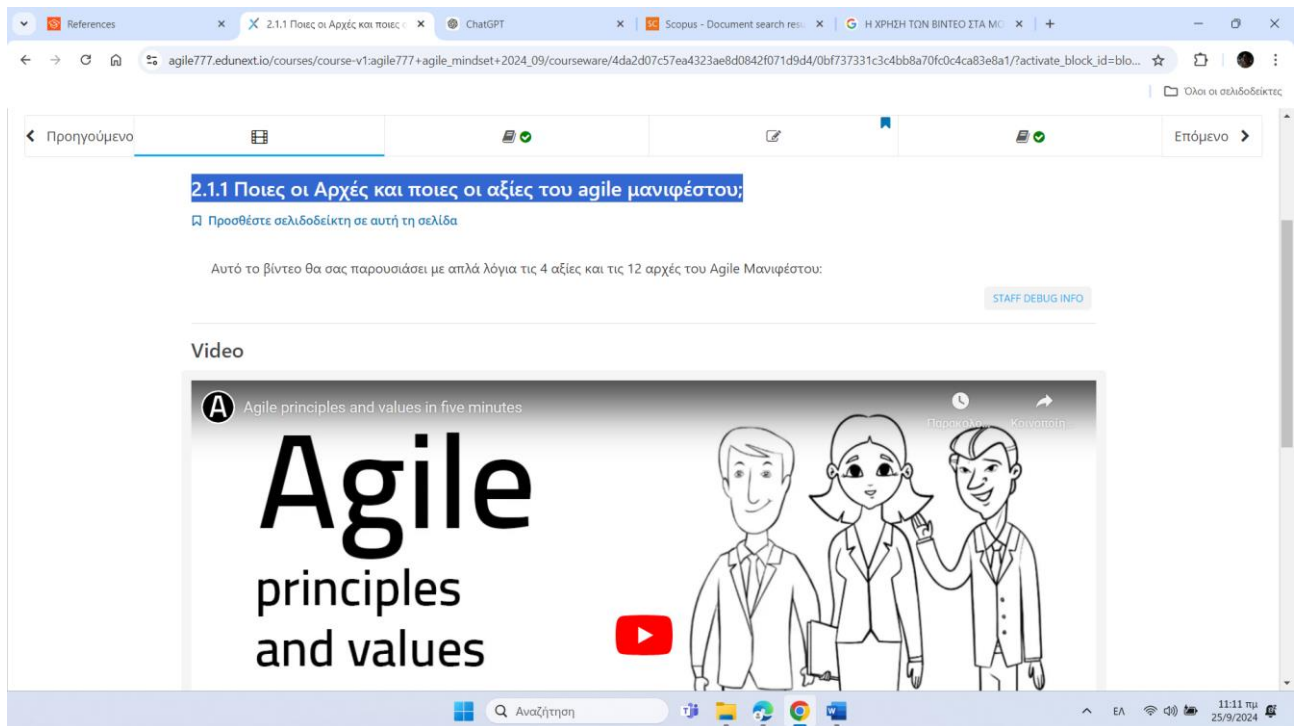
References | 2.1.1 Ποιες οι Αρχές και ποιες ο | ChatGPT | Scopus - Document search resu | Η ΧΡΗΣΗ ΤΩΝ ΒΙΝΤΕΟ ΣΤΑ ΜΟ

agile777.edunext.io/courses/course-v1:agile777+agile_mindset+2024_09/courseware/4da2d07c57ea4323ae8d0842f071d9d4/0bf737331c3c4bb8a70fc0c4ca83e8a1/?activate_block_id=blo...

Όλοι οι σελιδοδείκτες

Προηγούμενο

Επόμενο

2.1.1 Ποιες οι Αρχές και ποιες οι αξίες του agile μανιφέστου;

Προσθέστε σελιδοδείκτη σε αυτή τη σελίδα

Αυτό το βίντεο θα σας παρουσιάσει με απλά λόγια τις 4 αξίες και τις 12 αρχές του Agile Μανιφέστου:

STAFF DEBUG INFO

Video

Agile principles and values in five minutes

Παρακολ...

Κοινοποίη...

Agile

principles

and values

Αναζήτηση

ΕΛ

11:11 πμ
25/9/2024